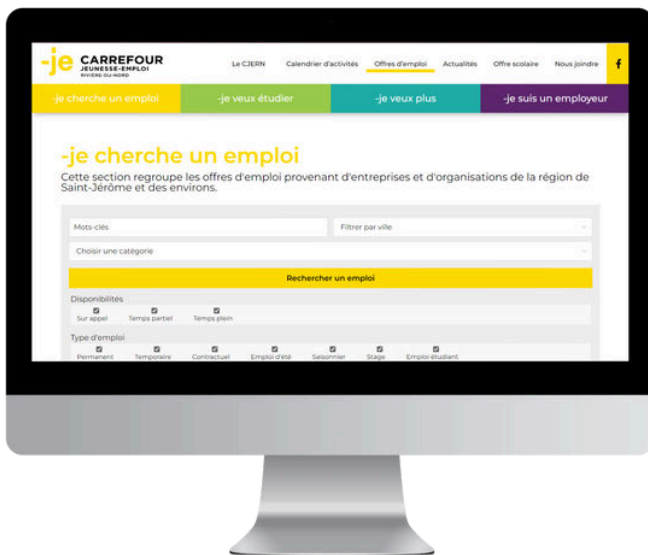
-je CARREFOUR JEUNESSE-EMPLOI RIVIÈRE-DU-NORD

Le CJERN Calendrier d'activités Offres d'emploi Actualités Offre scolaire Nous joindre f

-je cherche un emploi -je veux étudier -je veux plus -je suis un employeur

-je cherche un emploi

Cette section regroupe les offres d'emploi provenant d'entreprises et d'organisations de la région de Saint-Jérôme et des environs.

Mots-clés

Filtrer par ville

Choisir une catégorie

Rechercher un emploi

Disponibilités

Sur appel Temps partiel Temps plein

Type d'emploi

Permanent Temporaire Contractuel Emploi d'été Saisonnier Stage Emploi étudiant